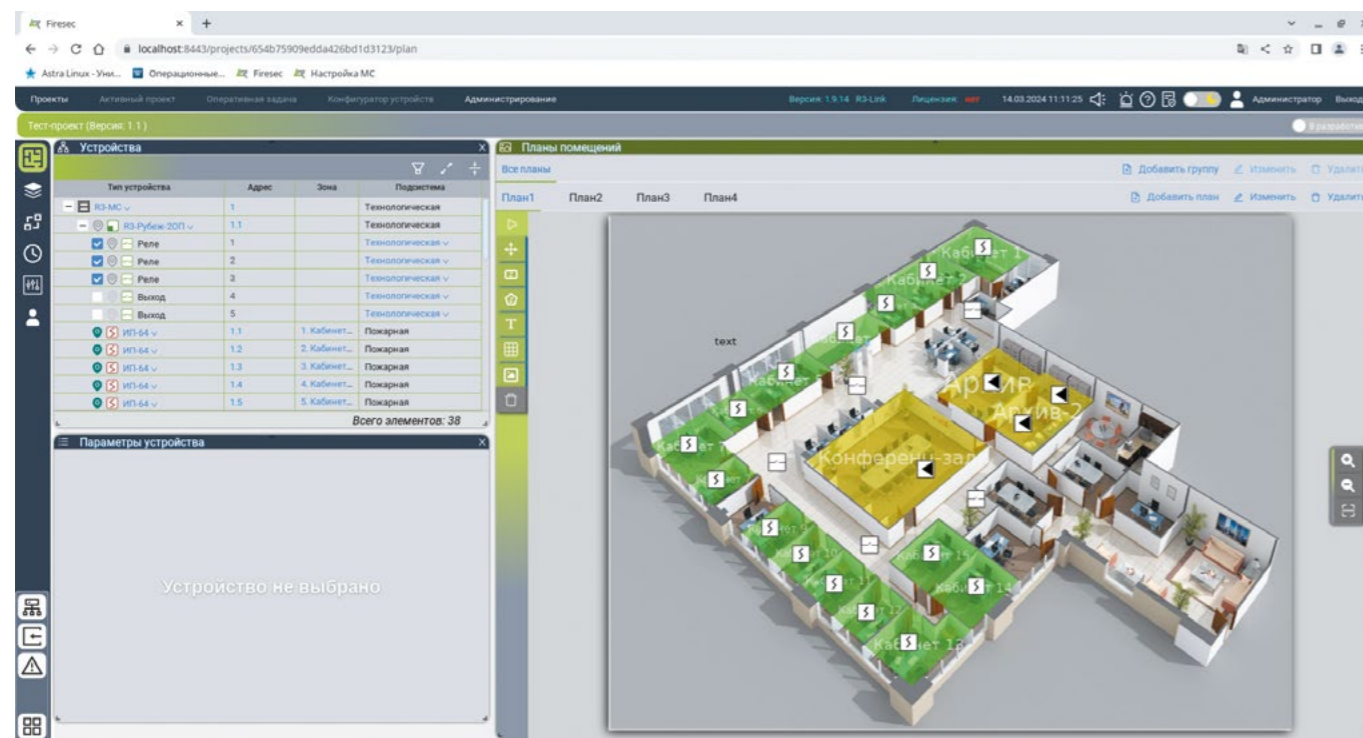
Firesec
localhost:8443/projects/654b75909edda426bd1d3123/plan
Astra Linux - Уни... Оперативные... Firesec Настройка МС

Проекты Активный проект Оперативная задача Конфигуратор устройств Администрирование
Версия: 1.9.14 R3-Link Лицензия: нет 14.03.2024 11:11:25 Администратор Выход

Тест-проект (Версия: 1.1)
В разработке

Устройства

| Тип устройства | Адрес | Зона | Подсистема |
|---|---|---|---|
| R3-МС | 1 | | Технологическая |
| R3-Рубеж-2ОП | 1.1 | | Технологическая |
| Реле | 1 | | Технологическая |
| Реле | 2 | | Технологическая |
| Реле | 3 | | Технологическая |
| Выход | 4 | | Технологическая |
| Выход | 5 | | Технологическая |
| ИП-64 | 1.1 | 1. Кабинет... | Пожарная |
| ИП-64 | 1.2 | 2. Кабинет... | Пожарная |
| ИП-64 | 1.3 | 3. Кабинет... | Пожарная |
| ИП-64 | 1.4 | 4. Кабинет... | Пожарная |
| ИП-64 | 1.5 | 5. Кабинет... | Пожарная |

Всего элементов: 38

Параметры устройства

Устройство не выбрано

Планы помещений
Все планы
Добавить группу Изменить Удалить
План1 План2 План3 План4
Добавить план Изменить Удалить

text
Кабинет 1
Кабинет
Архив
Архив-2
Конференц-зал
Кабинет
Кабинет 13
Кабинет 14
Кабинет 15